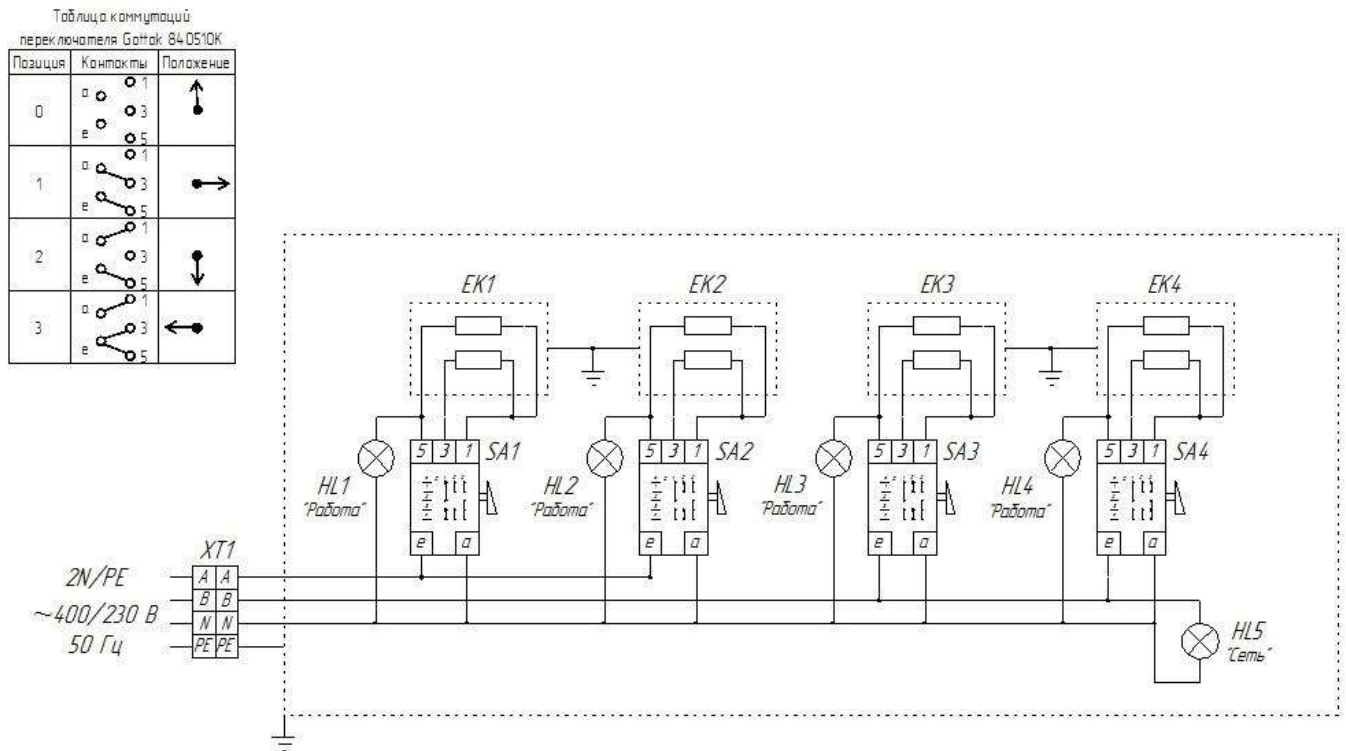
Таблица коммутаций переключателя Gottak 840510K

| Позиция | Контакты | Положение |
|---|---|---|
| 0 | a e 1 3 5 | |
| 1 | a e 1 3 5 | |
| 2 | a e 1 3 5 | |
| 3 | a e 1 3 5 | |

EK1
EK2
EK3
EK4

5 3 1 SA1
5 3 1 SA2
5 3 1 SA3
5 3 1 SA4

e a
e a
e a
e a

HL1 "Работа"
HL2 "Работа"
HL3 "Работа"
HL4 "Работа"

XT1
A A
B B
N N
PE PE

2N/PE
~400/230 В
50 Гц

HL5 "Сеть"